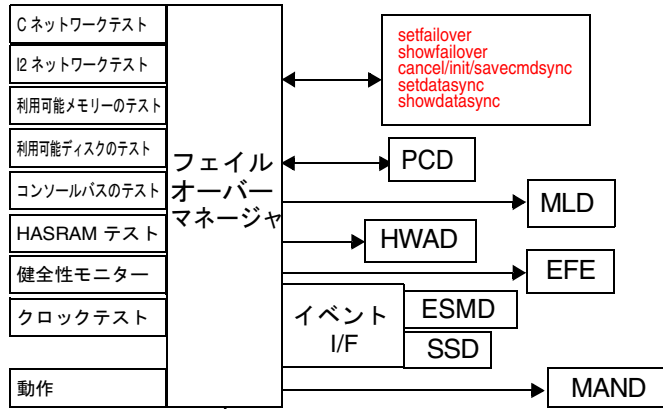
C ネットワークテスト

I2 ネットワークテスト

利用可能メモリーのテスト

利用可能ディスクのテスト

コンソールバスのテスト

HASRAM テスト

健全性モニター

クロックテスト

動作

フェイルオーバーマネージャ

setfailover
showfailover
cancel/init/savecmdsync
setdatasync
showdatasync

PCD

MLD

HWAD

EFE

イベント I/F

ESMD

SSD

MAND